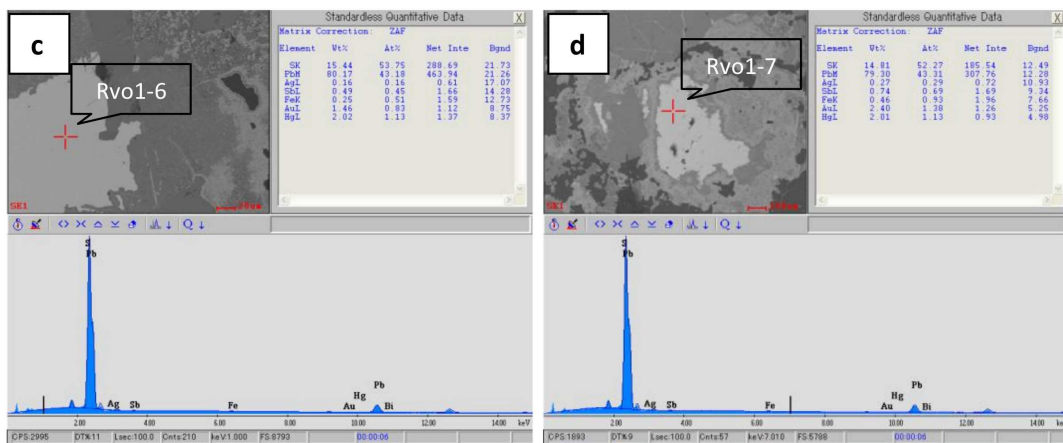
c

Rvo1-6

SEI

Standardless Quantitative Data

Matrix Correction: ZAF

| Element | Wt% | At% | Net Inte | Bgnd |
|---|---|---|---|---|
| SK | 15.44 | 53.75 | 288.69 | 21.73 |
| PbM | 80.17 | 43.18 | 463.94 | 21.26 |
| AgL | 0.16 | 0.16 | 0.61 | 17.07 |
| SbL | 0.49 | 0.45 | 1.66 | 14.28 |
| FeK | 0.25 | 0.51 | 1.59 | 12.73 |
| AuL | 1.46 | 0.83 | 1.12 | 8.75 |
| HgL | 2.02 | 1.13 | 1.37 | 8.37 |

S Pb Ag Sb Fe Au Hg Pb Bi

2.00 4.00 6.00 8.00 10.00 12.00 14.00 keV

CPS:2995 DT%:11 Lsec:100.0 Cnts:210 keV:1.000 FS:8793 00:00:06

d

Rvo1-7

SEI

Standardless Quantitative Data

Matrix Correction: ZAF

| Element | Wt% | At% | Net Inte | Bgnd |
|---|---|---|---|---|
| SK | 14.81 | 52.27 | 185.54 | 12.49 |
| PbM | 79.30 | 43.31 | 307.76 | 12.28 |
| AgL | 0.27 | 0.29 | 0.72 | 10.93 |
| SbL | 0.74 | 0.69 | 1.69 | 9.34 |
| FeK | 0.46 | 0.93 | 1.96 | 7.66 |
| AuL | 2.40 | 1.38 | 1.26 | 5.25 |
| HgL | 2.01 | 1.13 | 0.93 | 4.98 |

S Pb Ag Sb Fe Au Hg Pb Bi

2.00 4.00 6.00 8.00 10.00 12.00 14.00 keV

CPS:1893 DT%:9 Lsec:100.0 Cnts:57 keV:7.010 FS:5788 00:00:06